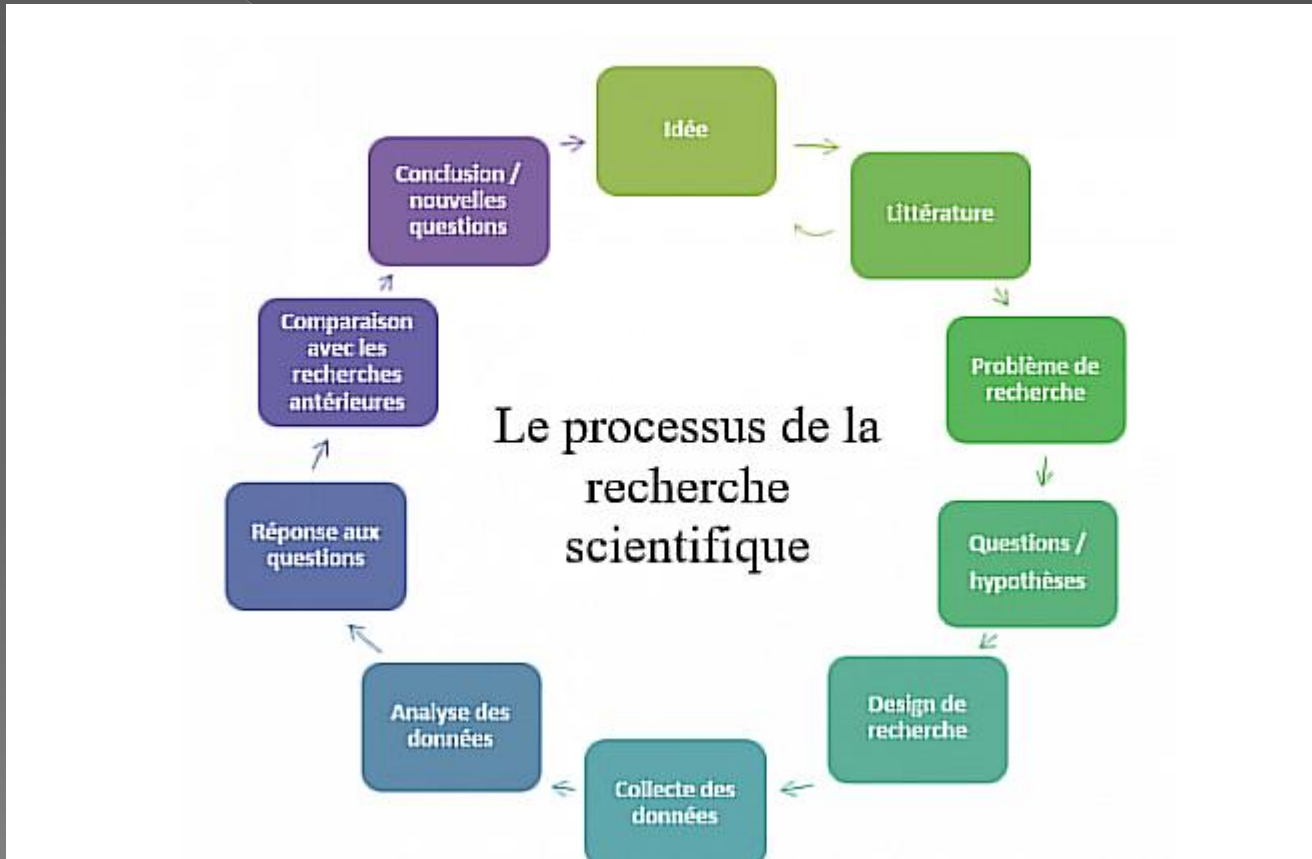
Idée

Littérature

Problème de recherche

Questions / hypothèses

Design de recherche

Collecte des données

Analyse des données

Réponse aux questions

Comparaison avec les recherches antérieures

Conclusion / nouvelles questions

Le processus de la recherche scientifique